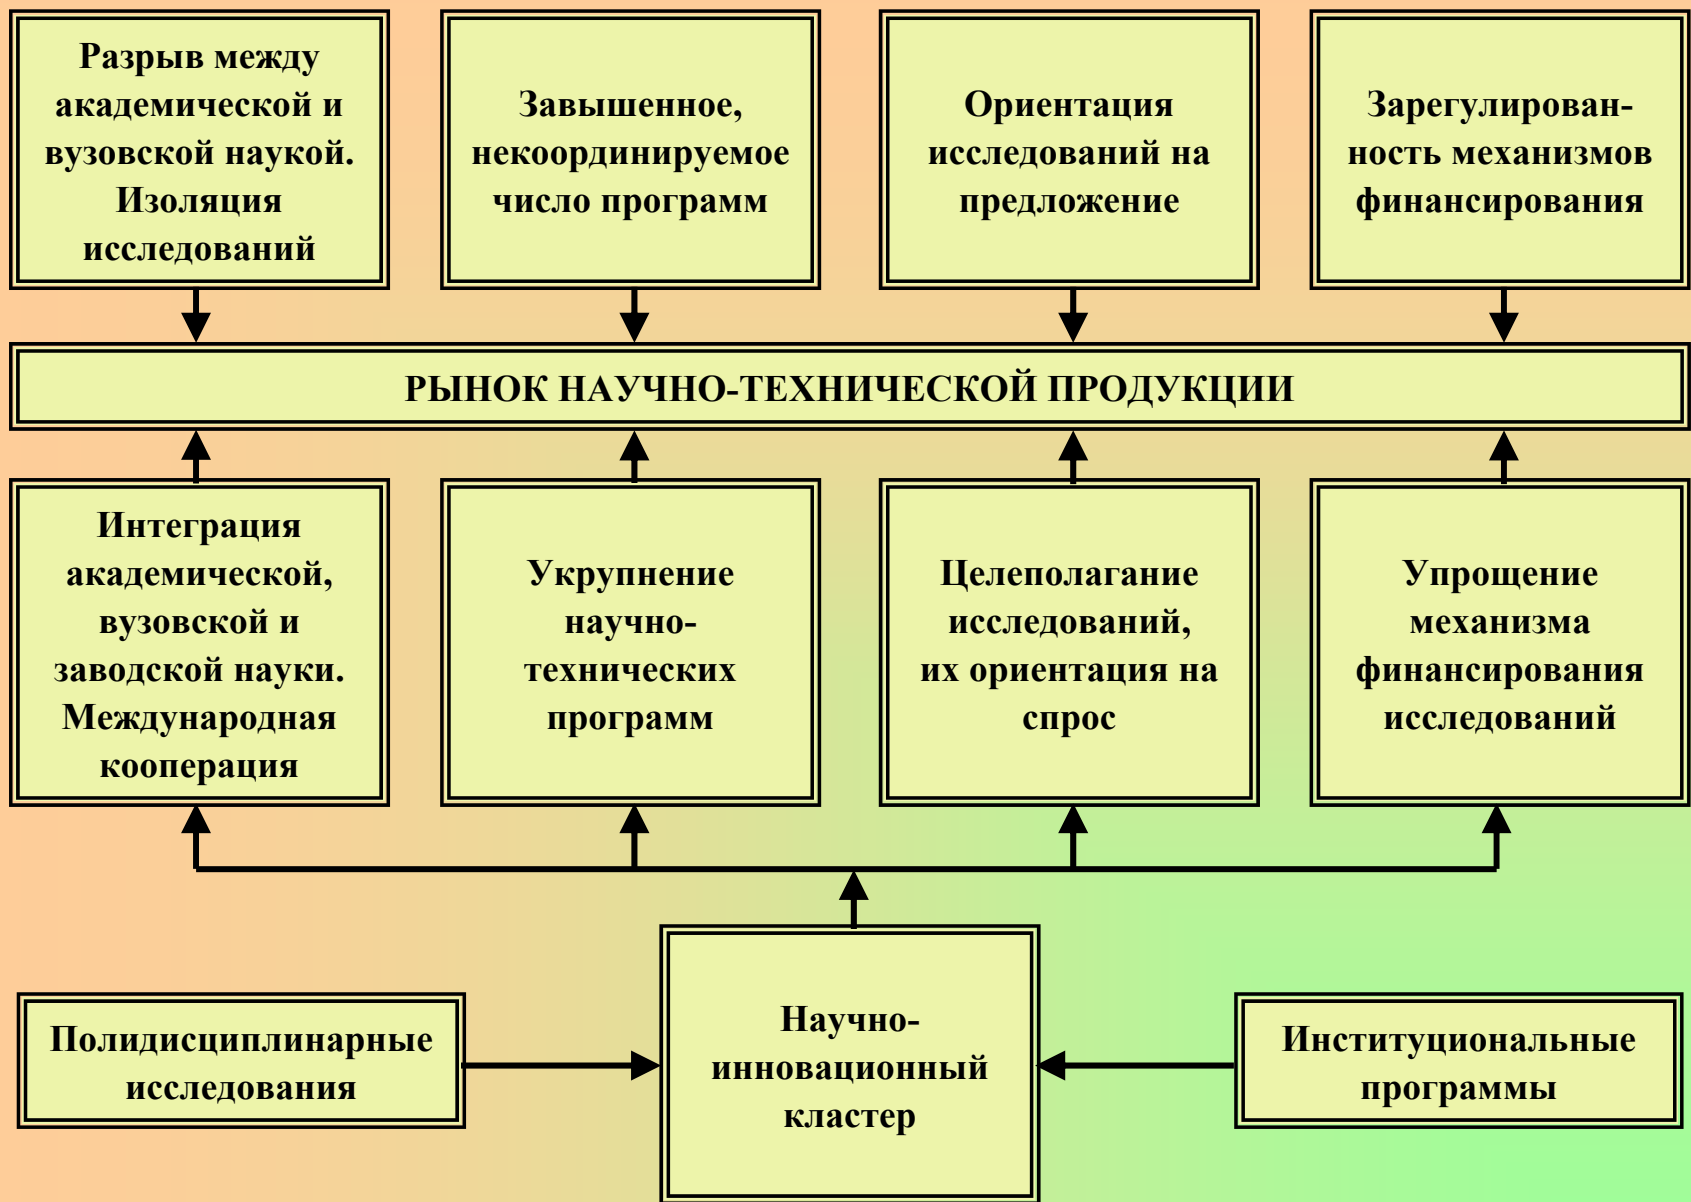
Разрыв между академической и вузовской наукой. Изоляция исследований

Завышенное, некоординируемое число программ

Ориентация исследований на предложение

Зарегулированность механизмов финансирования

РЫНОК НАУЧНО-ТЕХНИЧЕСКОЙ ПРОДУКЦИИ

Интеграция академической, вузовской и заводской науки. Международная кооперация

Укрупнение научно-технических программ

Целеполагание исследований, их ориентация на спрос

Упрощение механизма финансирования исследований

Полидисциплинарные исследования

Научно-инновационный кластер

Институциональные программы